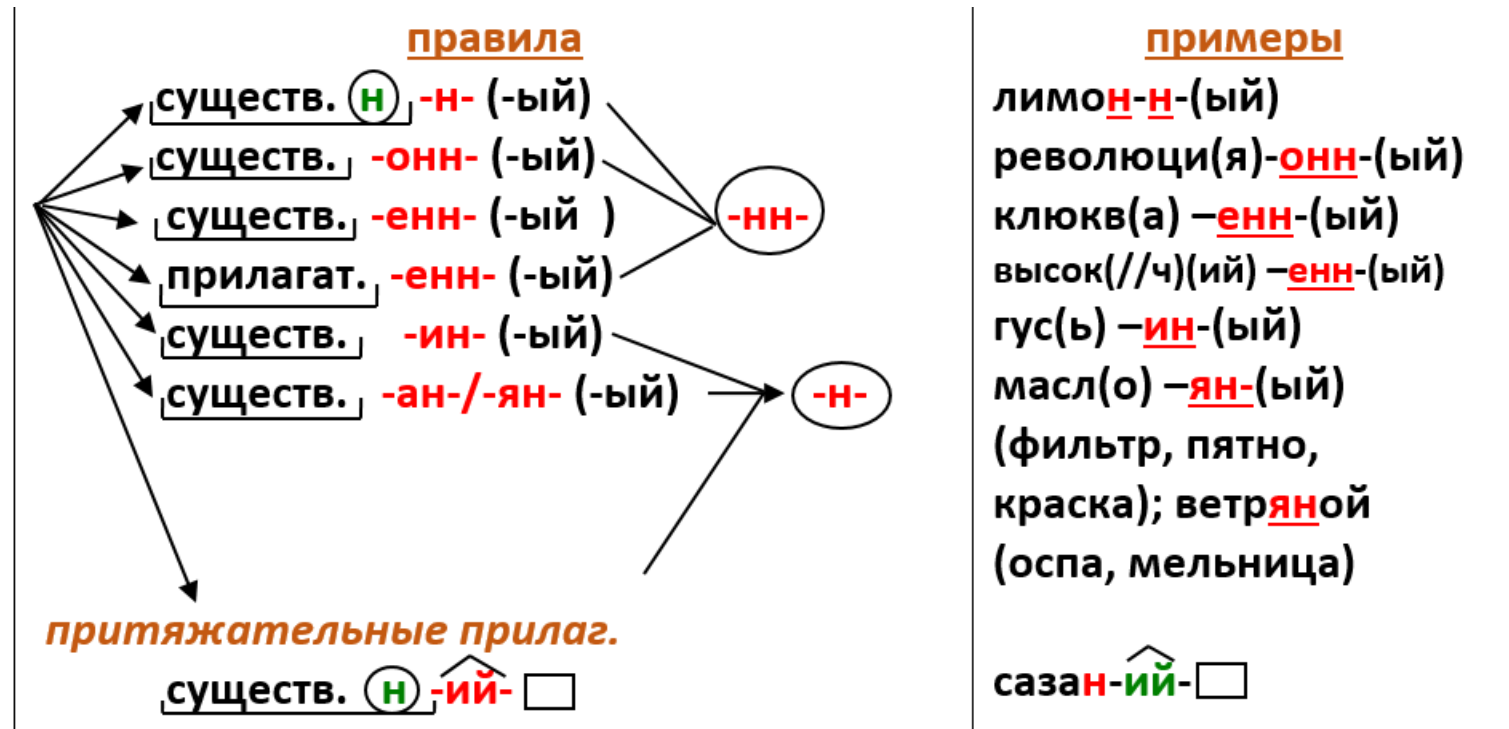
правила

существ. н -н- (-ый)
существ. -онн- (-ый)
существ. -енн- (-ый )
прилагат. -енн- (-ый)
существ. -ин- (-ый)
существ. -ан-/-ян- (-ый)

-нн-

-н-

притяжательные прилаг.

существ. н -ий-

примеры

лимон-н-(ый)
революци(я)-онн-(ый)
клюкв(а) –енн-(ый)
высок(//ч)(ий) –енн-(ый)
гус(ь) –ин-(ый)
масл(о) –ян-(ый)
(фильтр, пятно, краска); ветряной (оспа, мельница)

сазан-ий-